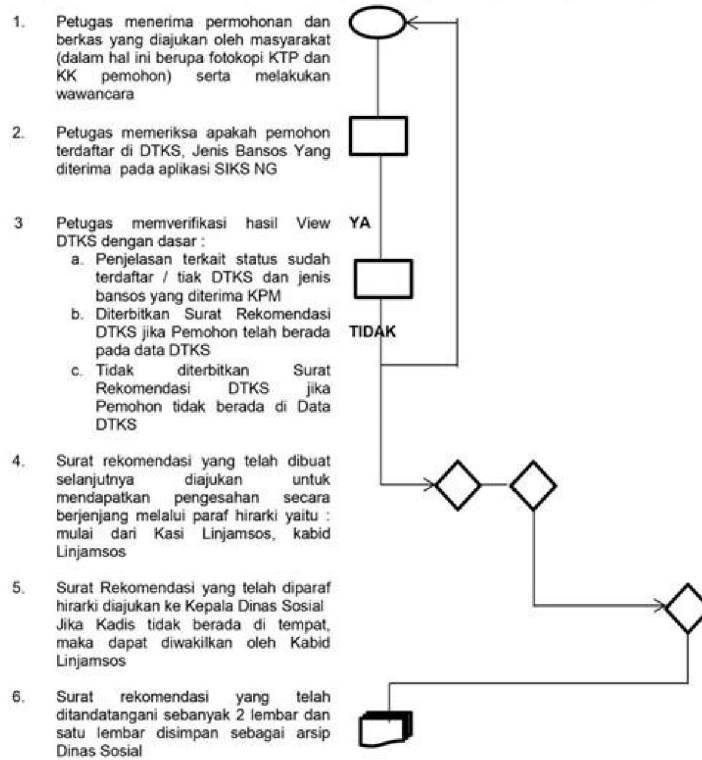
1. Petugas menerima permohonan dan berkas yang diajukan oleh masyarakat (dalam hal ini berupa fotokopi KTP dan KK pemohon) serta melakukan wawancara

2. Petugas memeriksa apakah pemohon terdaftar di DTKS, Jenis Bansos Yang diterima pada aplikasi SIKS NG

3 Petugas memverifikasi hasil View DTKS dengan dasar :
a. Penjelasan terkait status sudah terdaftar / tiak DTKS dan jenis bansos yang diterima KPM
b. Diterbitkan Surat Rekomendasi DTKS jika Pemohon telah berada pada data DTKS
c. Tidak diterbitkan Surat Rekomendasi DTKS jika Pemohon tidak berada di Data DTKS

YA

TIDAK

4. Surat rekomendasi yang telah dibuat selanjutnya diajukan untuk mendapatkan pengesahan secara berjenjang melalui paraf hirarki yaitu : mulai dari Kasi Linjamsos, kabid Linjamsos

5. Surat Rekomendasi yang telah diparaf hirarki diajukan ke Kepala Dinas Sosial Jika Kadis tidak berada di tempat, maka dapat diwakilkan oleh Kabid Linjamsos

6. Surat rekomendasi yang telah ditandatangani sebanyak 2 lembar dan satu lembar disimpan sebagai arsip Dinas Sosial